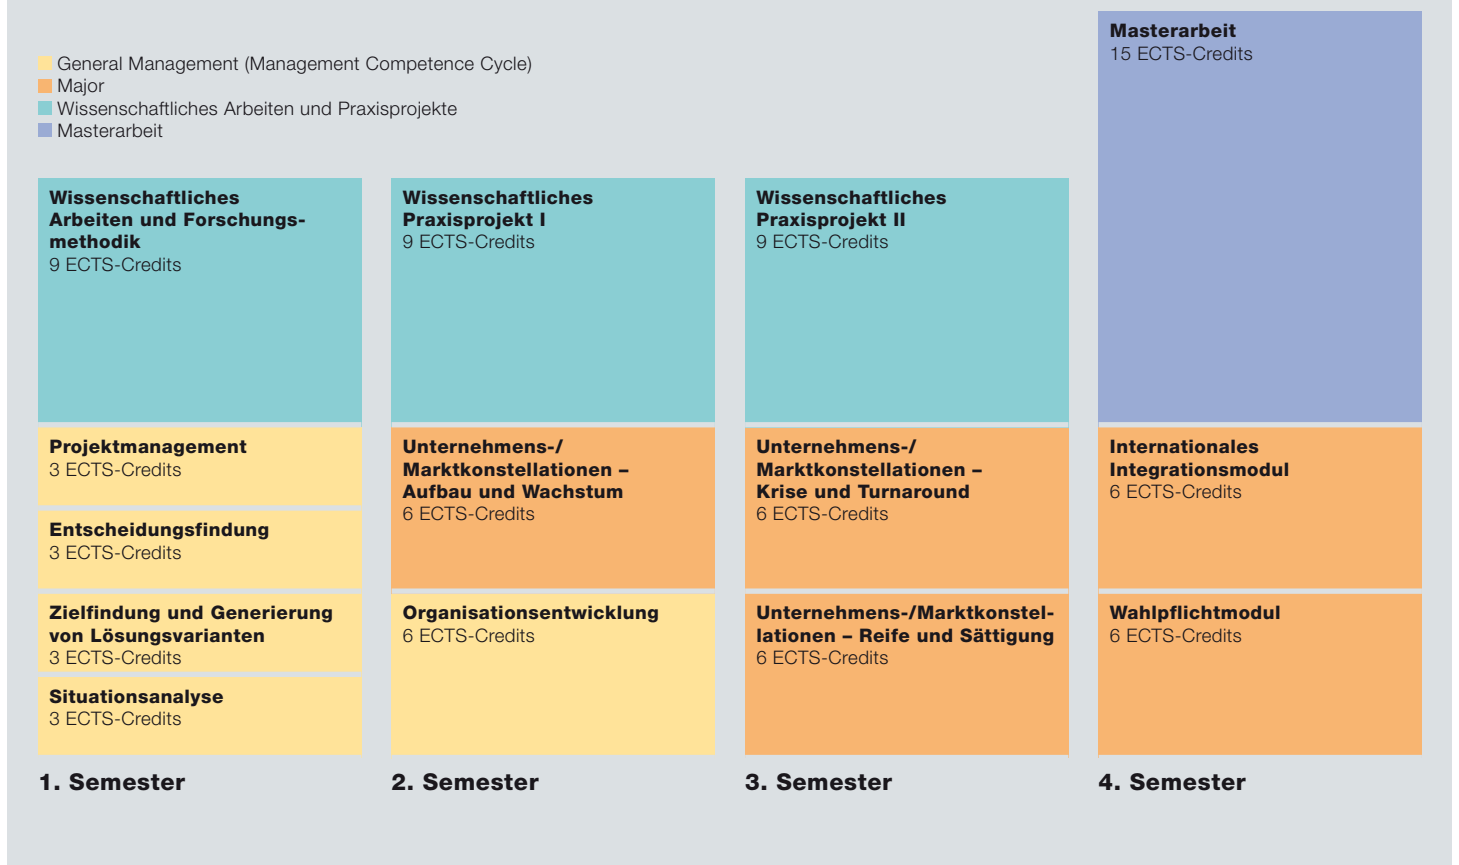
General Management (Management Competence Cycle)
Major
Wissenschaftliches Arbeiten und Praxisprojekte
Masterarbeit

**Wissenschaftliches Arbeiten und Forschungsmethodik**
9 ECTS-Credits

**Projektmanagement**
3 ECTS-Credits

**Entscheidungsfindung**
3 ECTS-Credits

**Zielfindung und Generierung von Lösungsvarianten**
3 ECTS-Credits

**Situationsanalyse**
3 ECTS-Credits

**1. Semester**

**Wissenschaftliches Praxisprojekt I**
9 ECTS-Credits

**Unternehmens-/ Marktkonstellationen – Aufbau und Wachstum**
6 ECTS-Credits

**Organisationsentwicklung**
6 ECTS-Credits

**2. Semester**

**Wissenschaftliches Praxisprojekt II**
9 ECTS-Credits

**Unternehmens-/ Marktkonstellationen – Krise und Turnaround**
6 ECTS-Credits

**Unternehmens-/Marktkonstellationen – Reife und Sättigung**
6 ECTS-Credits

**3. Semester**

**Masterarbeit**
15 ECTS-Credits

**Internationales Integrationsmodul**
6 ECTS-Credits

**Wahlpflichtmodul**
6 ECTS-Credits

**4. Semester**